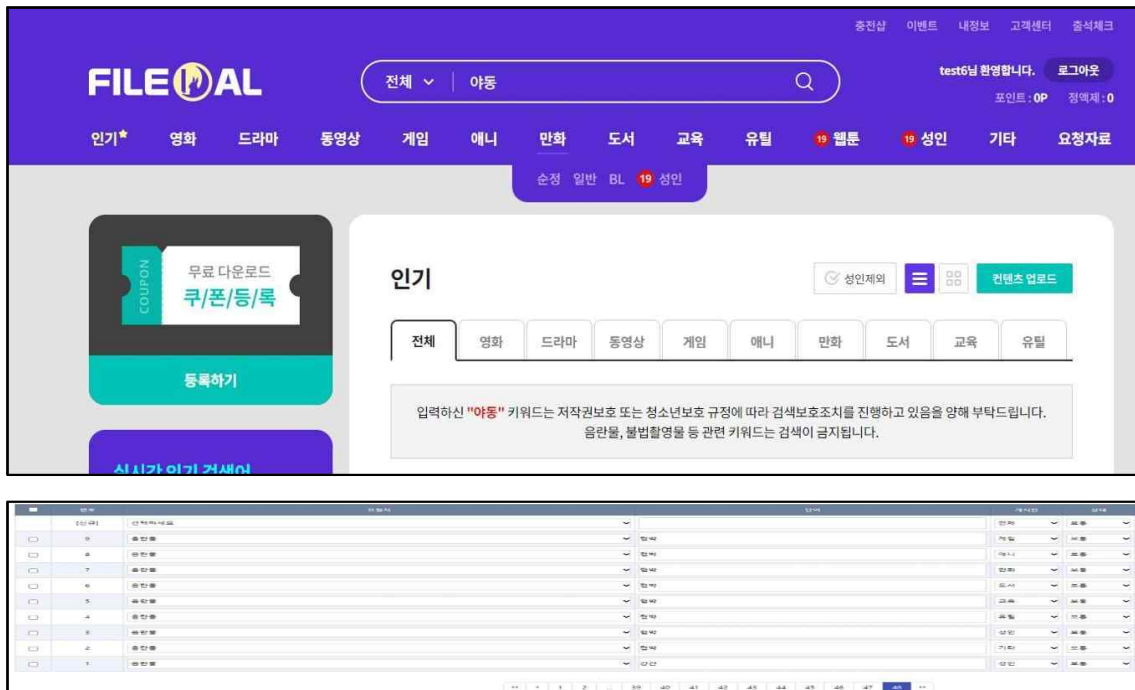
충전샵 이벤트 내정보 고객센터 출석체크

FILE AL

전체 야동

test6님 환영합니다. 로그아웃

포인트 : 0P 정액제 : 0

인기 영화 드라마 동영상 게임 애니 만화 도서 교육 유틸 19 웹툰 19 성인 기타 요청자료

순정 일반 BL 19 성인

COUPON 무료 다운로드 쿠/폰/등/록

등록하기

실시간 인기 검색어

인기

성인제외 컨텐츠 업로드

전체 영화 드라마 동영상 게임 애니 만화 도서 교육 유틸

입력하신 "야동" 키워드는 저작권보호 또는 청소년보호 규정에 따라 검색보호조치를 진행하고 있음을 양해 부탁드립니다. 음란물, 불법촬영물 등 관련 키워드는 검색이 금지됩니다.

| | 번호 | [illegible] | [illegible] | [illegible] | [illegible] |
|---|---|---|---|---|---|
| | [신규] | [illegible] | | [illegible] | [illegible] |
| | 9 | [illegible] | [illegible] | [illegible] | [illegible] |
| | 8 | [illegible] | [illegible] | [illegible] | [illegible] |
| | 7 | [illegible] | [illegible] | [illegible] | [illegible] |
| | 6 | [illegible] | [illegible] | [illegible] | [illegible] |
| | 5 | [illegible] | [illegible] | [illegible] | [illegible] |
| | 4 | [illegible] | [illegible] | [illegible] | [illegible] |
| | 3 | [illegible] | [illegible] | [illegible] | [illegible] |
| | 2 | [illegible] | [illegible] | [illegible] | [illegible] |
| | 1 | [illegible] | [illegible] | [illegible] | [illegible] |

« ‹ 1 2 … 39 40 41 42 43 44 45 46 47 48 ›